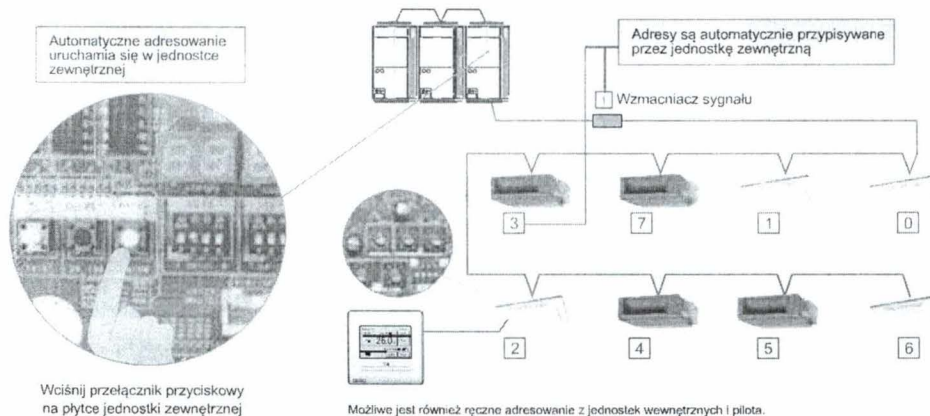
Automatyczne adresowanie uruchamia się w jednostce zewnętrznej

Adresy są automatycznie przypisywane przez jednostkę zewnętrzną

1 Wzmacniacz sygnału

3

7

1

0

2

4

5

6

26.0

Wciśnij przełącznik przyciskowy na płytce jednostki zewnętrznej

Możliwe jest również ręczne adresowanie z jednostek wewnętrznych i pilota.